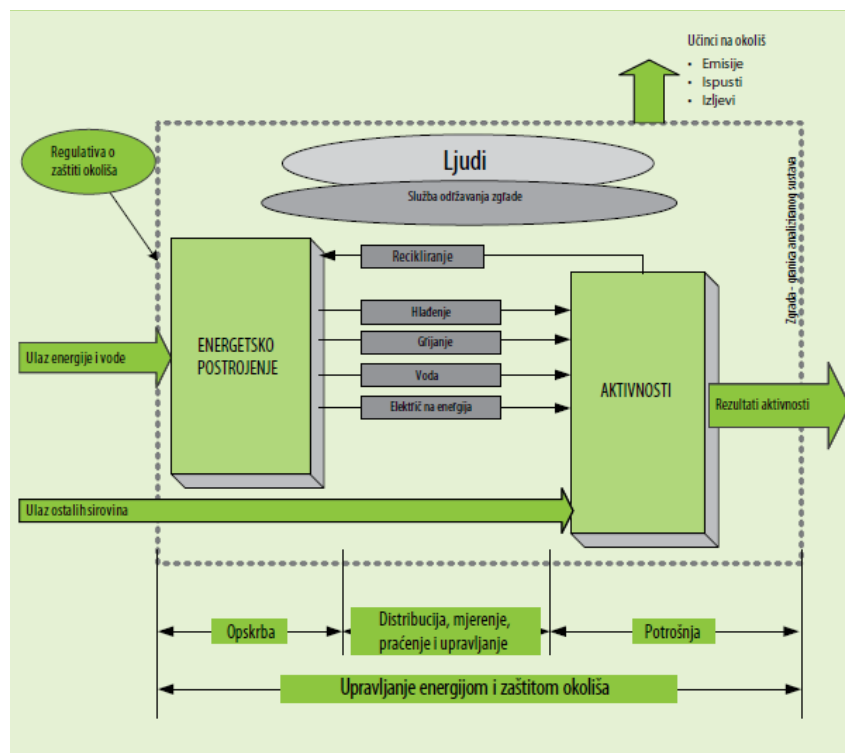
Učinci na okoliš
• Emisije
• Ispusti
• Izljevi

Regulativa o zaštiti okoliša

Ljudi

Služba održavanja zgrade

Zgrada - granica analiziranog sustava

Recikliranje

ENERGETSKO POSTROJENJE

Hlađenje
Grijanje
Voda
Električ na energija

AKTIVNOSTI

Ulaz energije i vode

Rezultati aktivnosti

Ulaz ostalih sirovina

Opskrba

Distribucija, mjerenje, praćenje i upravljanje

Potrošnja

Upravljanje energijom i zaštitom okoliša